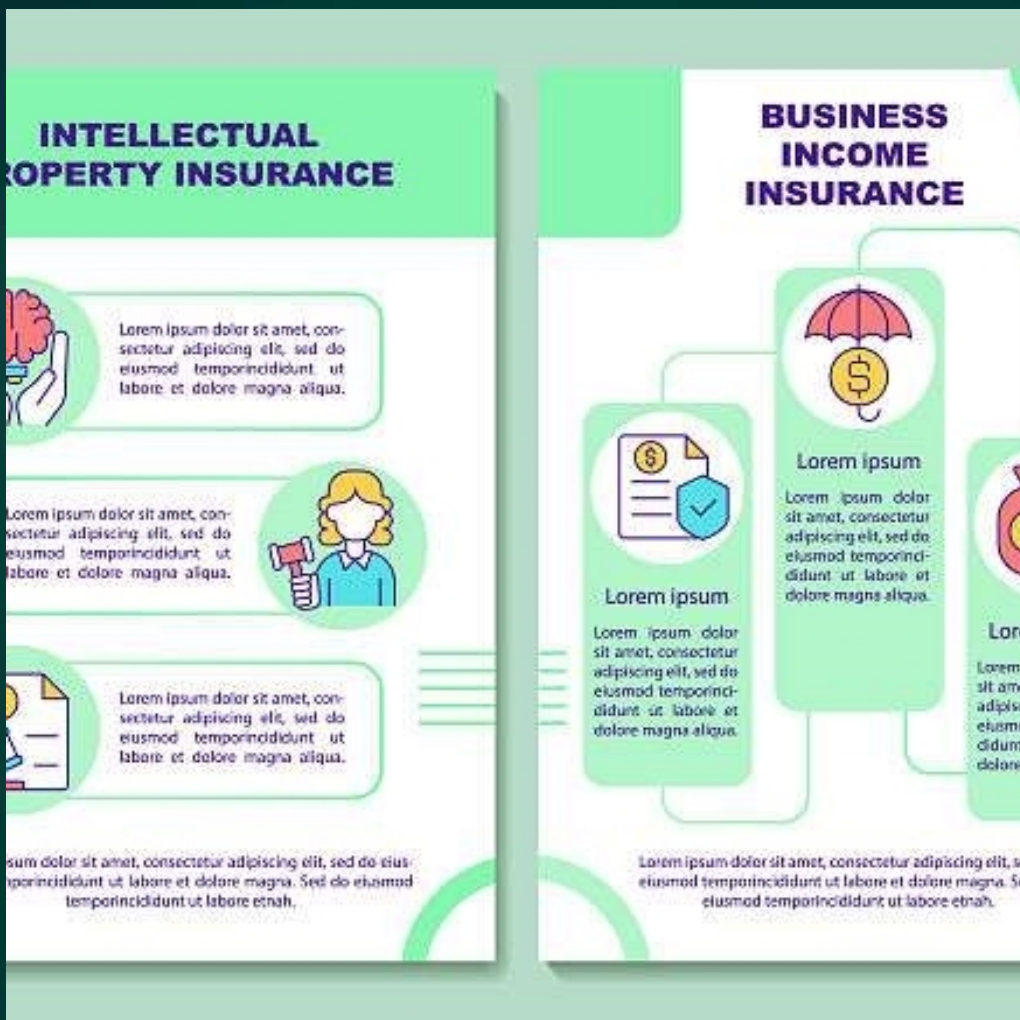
INTELLECTUAL
ROPERTY INSURANCE

Lorem ipsum dolor sit amet, consectetur adipiscing elit, sed do eiusmod temporincididunt ut labore et dolore magna aliqua.

Lorem ipsum dolor sit amet, consectetur adipiscing elit, sed do eiusmod temporincididunt ut labore et dolore magna aliqua.

Lorem ipsum dolor sit amet, consectetur adipiscing elit, sed do eiusmod temporincididunt ut labore et dolore magna aliqua.

sum dolor sit amet, consectetur adipiscing elit, sed do eiusmporincididunt ut labore et dolore magna. Sed do eiusmod temporincididunt ut labore etnah.

BUSINESS
INCOME
INSURANCE

Lorem ipsum

Lorem ipsum dolor sit amet, consectetur adipiscing elit, sed do eiusmod temporincididunt ut labore et dolore magna aliqua.

Lorem ipsum

Lorem ipsum dolor sit amet, consectetur adipiscing elit, sed do eiusmod temporincididunt ut labore et dolore magna aliqua.

Lor

Lorem sit am adipis eiusm didun dolore

Lorem ipsum dolor sit amet, consectetur adipiscing elit, s eiusmod temporincididunt ut labore et dolore magna. S eiusmod temporincididunt ut labore etnah.